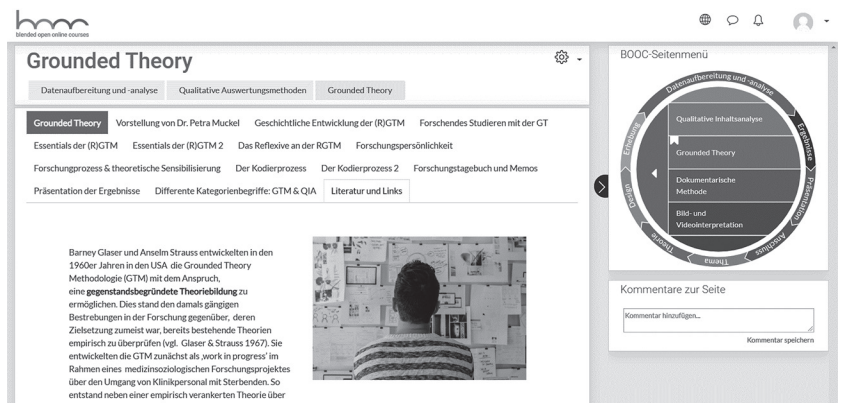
booc
blended open online courses

Grounded Theory

Datenaufbereitung und -analyse | Qualitative Auswertungsmethoden | Grounded Theory

Grounded Theory | Vorstellung von Dr. Petra Muckel | Geschichtliche Entwicklung der (R)GTM | Forschendes Studieren mit der GT | Essentials der (R)GTM | Essentials der (R)GTM 2 | Das Reflexive an der RGTM | Forschungspersönlichkeit | Forschungsprozess & theoretische Sensibilisierung | Der Kodierprozess | Der Kodierprozess 2 | Forschungstagebuch und Memos | Präsentation der Ergebnisse | Differente Kategorienbegriffe: GTM & QIA | Literatur und Links

Barney Glaser und Anselm Strauss entwickelten in den 1960er Jahren in den USA die Grounded Theory Methodologie (GTM) mit dem Anspruch, eine **gegenstandsbegründete Theoriebildung** zu ermöglichen. Dies stand den damals gängigen Bestrebungen in der Forschung gegenüber, deren Zielsetzung zumeist war, bereits bestehende Theorien empirisch zu überprüfen (vgl. Glaser & Strauss 1967). Sie entwickelten die GTM zunächst als ‚work in progress' im Rahmen eines medizinsoziologischen Forschungsprojektes über den Umgang von Klinikpersonal mit Sterbenden. So entstand neben einer empirisch verankerten Theorie über

BOOC-Seitenmenü

Datenaufbereitung und -analyse
Ergebnisse
Präsentation
Abschluss
Thema
Theorie
Design
Erhebung

Qualitative Inhaltsanalyse
Grounded Theory
Dokumentarische Methode
Bild- und Videointerpretation

Kommentare zur Seite

Kommentar hinzufügen...

Kommentar speichern